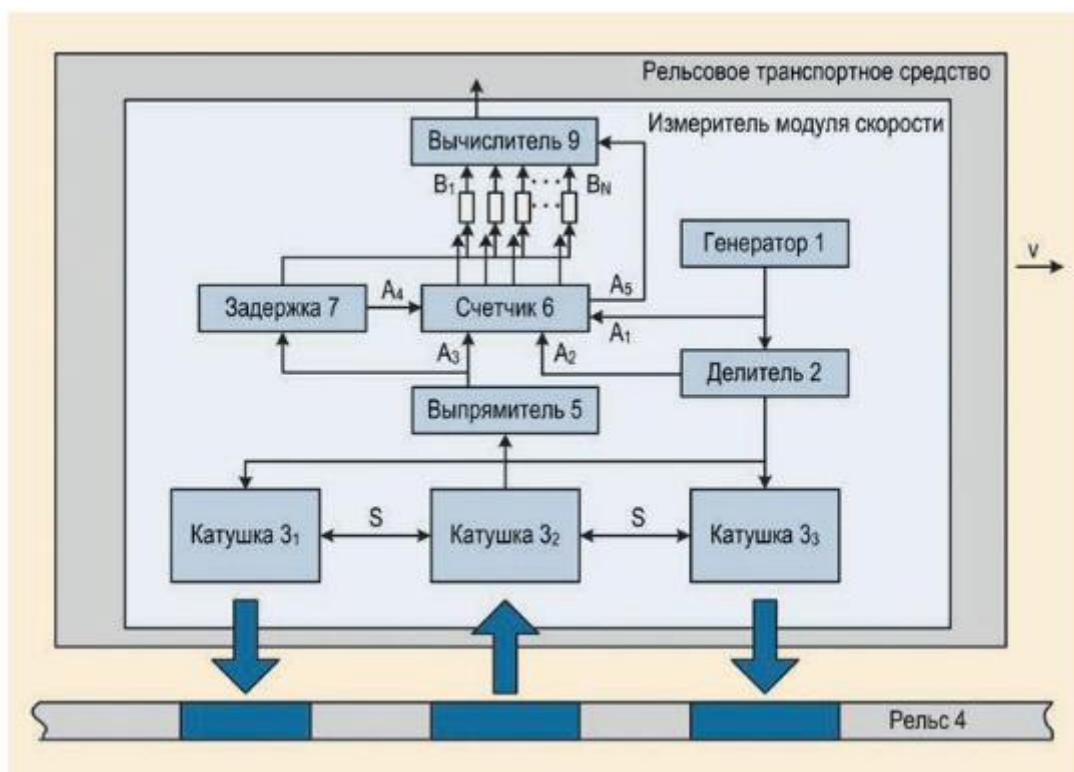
Рельсовое транспортное средство

Измеритель модуля скорости

Вычислитель 9

$B_1$

$B_N$

Генератор 1

v

Задержка 7

$A_4$

Счетчик 6

$A_5$

$A_1$

$A_3$

$A_2$

Делитель 2

Выпрямитель 5

Катушка $3_1$

S

Катушка $3_2$

S

Катушка $3_3$

Рельс 4